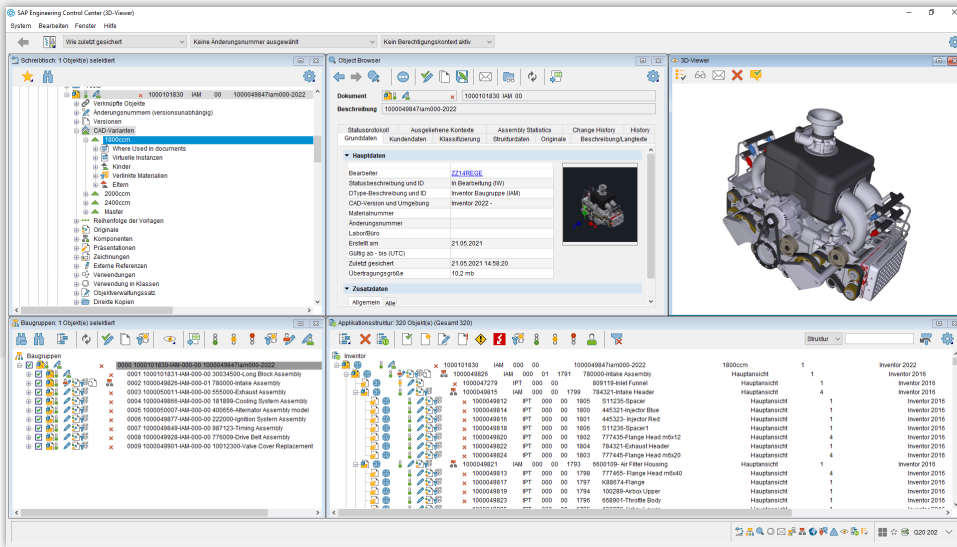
SAP Engineering Control Center (3D-Viewer)

System Bearbeiten Fenster Hilfe

Wie zuletzt gesichert | Keine Änderungsnummer ausgewählt | Kein Berechtigungskontext aktiv

Schreibtisch: 1 Objekt(e) selektiert

1000101830 IAM 00 1000049847iam000-2022
Verknüpfte Objekte
Änderungsnummern (versionsunabhängig)
Versionen
CAD-Varianten
1800ccm
Where Used in documents
Virtuelle Instanzen
Kinder
Verlinkte Materialien
Eltern
2000ccm
2400ccm
Master
Reihenfolge der Vorlagen
Originale
Komponenten
Präsentationen
Zeichnungen
Externe Referenzen
Verwendungen
Verwendung in Klassen
Objektverwaltungssatz
Direkte Kopien

Object Browser

Dokument 1000101830 IAM 00
Beschreibung 1000049847iam000-2022

Statusprotokoll | Ausgeliehene Kontexte | Assembly Statistics | Change History | History
Grunddaten | Kundendaten | Klassifizierung | Strukturdaten | Originale | Beschreibung/Langtexte

Hauptdaten

| | |
|---|---|
| Bearbeiter | ZZ14REGE |
| Statusbeschreibung und ID | In Bearbeitung (IW) |
| DType-Beschreibung und ID | Inventor Baugruppe (IAM) |
| CAD-Version und Umgebung | Inventor 2022 - |
| Materialnummer | |
| Änderungsnummer | |
| Labor/Büro | |
| Erstellt am | 21.05.2021 |
| Gültig ab - bis (UTC) | |
| Zuletzt gesichert | 21.05.2021 14:58:20 |
| Übertragungsgröße | 10,2 mb |

Zusatzdaten
Allgemein Alle

3D-Viewer

Baugruppen: 1 Objekt(e) selektiert

Baugruppen
0000 1000101830-IAM-000-00 1000049847iam000-2022
0001 1000101831-IAM-000-00 30034500-Long Block Assembly
0002 1000049826-IAM-000-01 780000-Intake Assembly
0003 1000050011-IAM-000-00 555000-Exhaust Assembly
0004 1000049866-IAM-000-00 181899-Cooling System Assembly
0005 1000050007-IAM-000-00 400656-Alternator Assembly model
0006 1000049877-IAM-000-00 222000-Ignition System Assembly
0007 1000049849-IAM-000-00 987123-Timing Assembly
0008 1000049928-IAM-000-00 776009-Drive Belt Assembly
0009 1000049901-IAM-000-00 10012300-Valve Cover Replacement

Applikationsstruktur: 320 Objekt(e) (Gesamt 320)

Struktur

Inventor
1000101830 IAM 000 00 1000049847iam000-2022 1800ccm 1 Inventor 2022
1000049826 IAM 000 01 1791 780000-Intake Assembly Hauptansicht 1 Inventor 2016
1000047279 IPT 000 00 809119-Inlet Funnel Hauptansicht 1 Inventor 2016
1000049815 IAM 000 00 1799 784321-Intake Header Hauptansicht 4 Inventor 2016
1000049812 IPT 000 00 1805 S11235-Spacer Hauptansicht 1 Inventor 2016
1000049814 IPT 000 00 1806 445321-Injector Blue Hauptansicht 1 Inventor 2016
1000049816 IPT 000 00 1801 445323- Injector Red Hauptansicht 1 Inventor 2016
1000049818 IPT 000 00 1803 S11236-Spacer1 Hauptansicht 1 Inventor 2016
1000049820 IPT 000 00 1802 777435-Flange Head m6x12 Hauptansicht 4 Inventor 2016
1000049822 IPT 000 00 1804 784321-Exhaust Header Hauptansicht 1 Inventor 2016
1000049824 IPT 000 00 1800 777445-Flange Head m6x20 Hauptansicht 4 Inventor 2016
1000049821 IAM 000 00 1793 6600109-Air Filter Housing Hauptansicht 1 Inventor 2016
1000049813 IPT 000 00 1798 777465- Flange Head m6x40 Hauptansicht 4 Inventor 2016
1000049817 IPT 000 00 1797 K88674-Flange Hauptansicht 1 Inventor 2016
1000049819 IPT 000 00 1794 100289-Airbox Upper Hauptansicht 1 Inventor 2016
1000049823 IPT 000 00 1796 668901-Throttle Body Hauptansicht 1 Inventor 2016

Q20 202